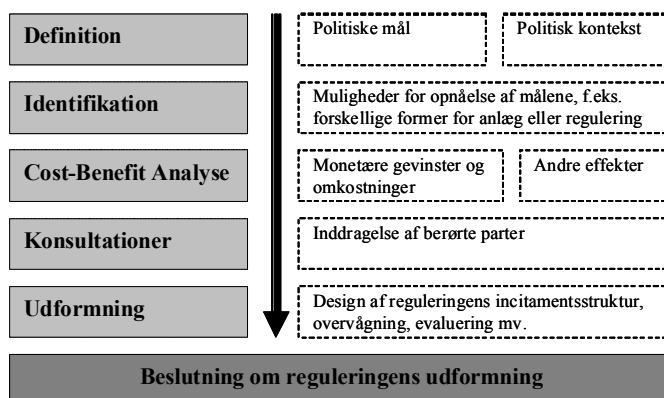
Definition

Politiske mål

Politisk kontekst

Identifikation

Muligheder for opnåelse af målene, f.eks. forskellige former for anlæg eller regulering

Cost-Benefit Analyse

Monetære gevinster og omkostninger

Andre effekter

Konsultationer

Inddragelse af berørte parter

Udformning

Design af reguleringens incitamentsstruktur, overvågning, evaluering mv.

Beslutning om reguleringens udformning